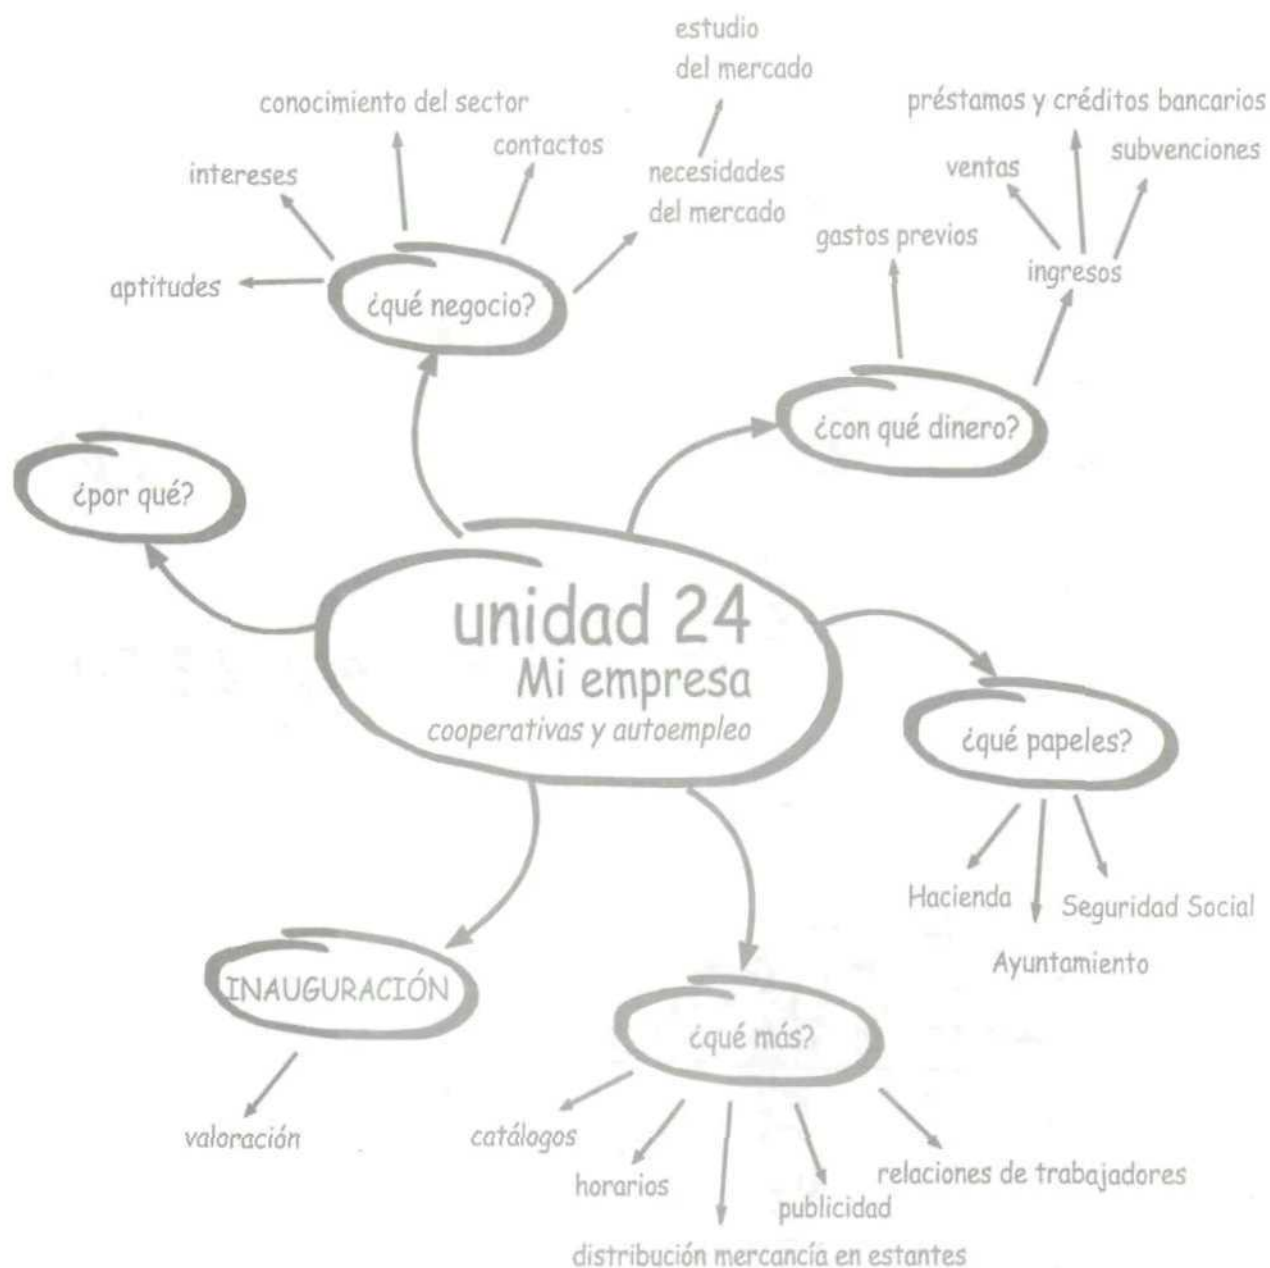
estudio
del mercado

conocimiento del sector

préstamos y créditos bancarios

contactos

intereses

necesidades
del mercado

ventas

subvenciones

gastos previos

ingresos

aptitudes

¿qué negocio?

¿con qué dinero?

¿por qué?

unidad 24
Mi empresa
cooperativas y autoempleo

¿qué papeles?

Hacienda

Seguridad Social

Ayuntamiento

INAUGURACIÓN

¿qué más?

valoración

catálogos

horarios

publicidad

relaciones de trabajadores

distribución mercancía en estantes